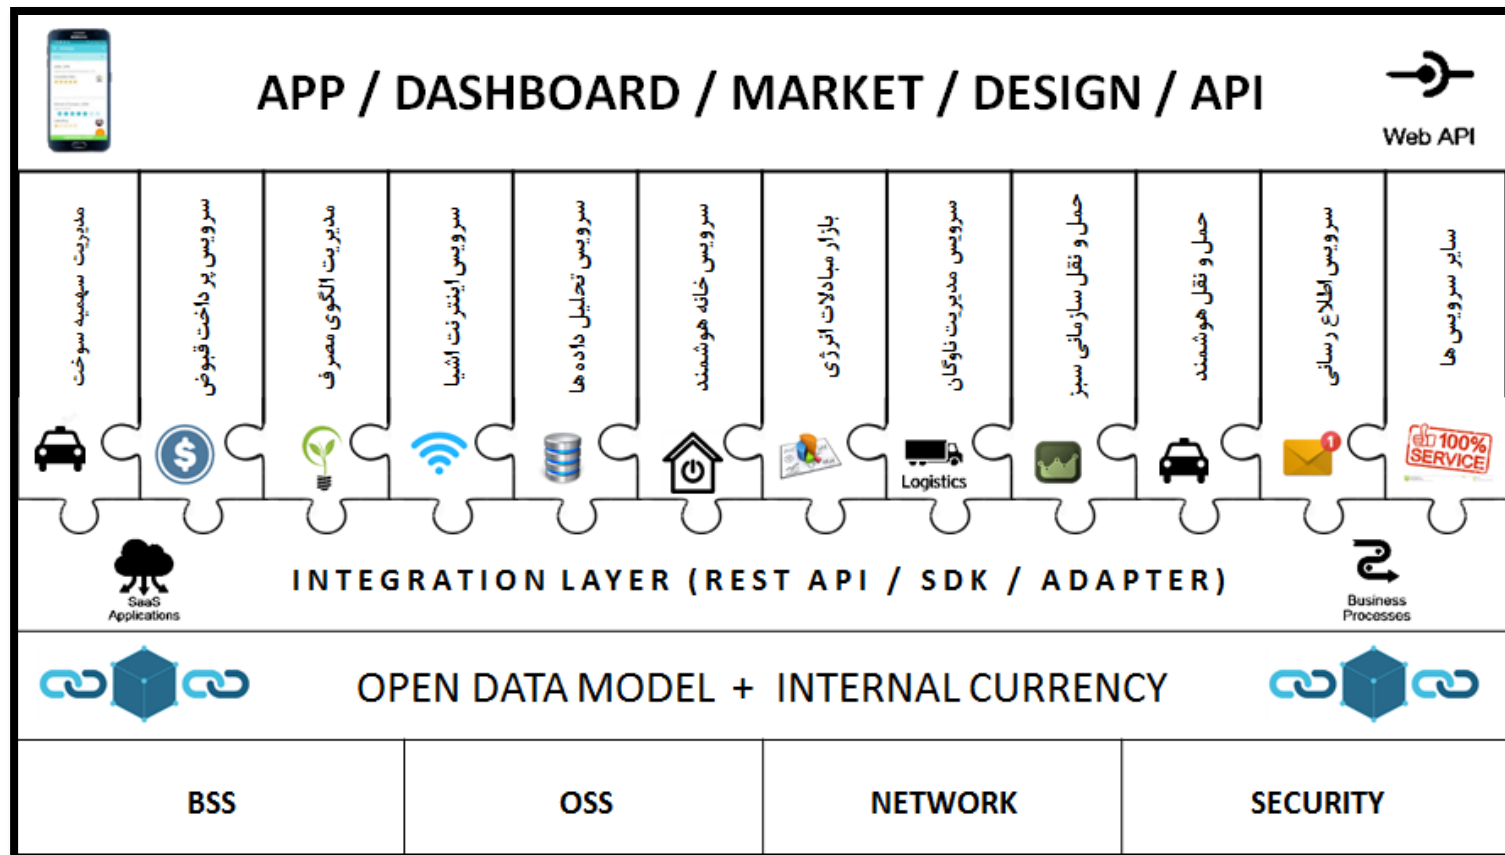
APP / DASHBOARD / MARKET / DESIGN / API

Web API

مدیریت سهمیه سوخت

سرویس پرداخت قبوض

مدیریت الگوی مصرف

سرویس اینترنت اشیا

سرویس تحلیل داده ها

سرویس خانه هوشمند

بازار مبادلات انرژی

سرویس مدیریت ناوگان

حمل و نقل سازمانی سبز

حمل و نقل هوشمند

سرویس اطلاع رسانی

سایر سرویس ها

Logistics

1

100% SERVICE

SaaS Applications

INTEGRATION LAYER (REST API / SDK / ADAPTER)

Business Processes

OPEN DATA MODEL + INTERNAL CURRENCY

| BSS | OSS | NETWORK | SECURITY |
|---|---|---|---|